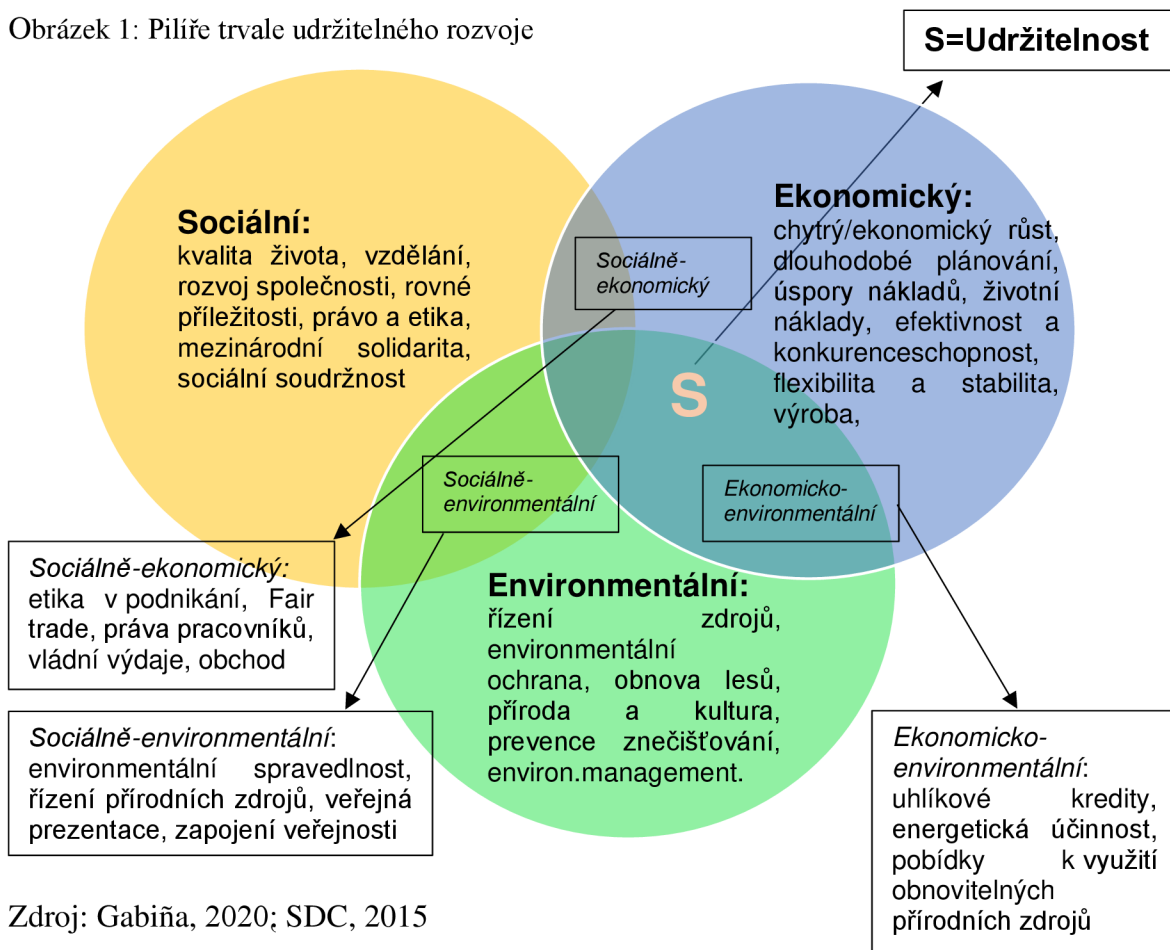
Obrázek 1: Pilíře trvale udržitelného rozvoje

S=Udržitelnost

Sociální:
kvalita života, vzdělání, rozvoj společnosti, rovné příležitosti, právo a etika, mezinárodní solidarita, sociální soudržnost

Ekonomický:
chytrý/ekonomický růst, dlouhodobé plánování, úspory nákladů, životní náklady, efektivnost a konkurenceschopnost, flexibilita a stabilita, výroba,

Sociálně-ekonomický

S

Sociálně-environmentální

Ekonomicko-environmentální

Environmentální:
řízení zdrojů, environmentální ochrana, obnova lesů, příroda a kultura, prevence znečišťování, environ.management.

Sociálně-ekonomický:
etika v podnikání, Fair trade, práva pracovníků, vládní výdaje, obchod

Sociálně-environmentální:
environmentální spravedlnost, řízení přírodních zdrojů, veřejná prezentace, zapojení veřejnosti

Ekonomicko-environmentální:
uhlíkové kredity, energetická účinnost, pobídky k využití obnovitelných přírodních zdrojů

Zdroj: Gabiña, 2020; SDC, 2015